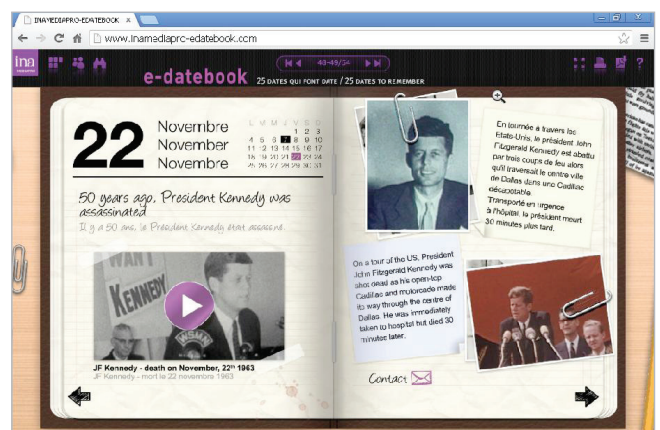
INAMEDIAPRO-EDATEBOOK ×

www.inamediapro-edatebook.com

ina

e-datebook 25 DATES QUI FONT DATE / 25 DATES TO REMEMBER

43-49/54

22 Novembre November Novembre

| L | M | M | J | V | S | D |
|---|---|---|---|---|---|---|
| | | | | 1 | 2 | 3 |
| 4 | 5 | 6 | 7 | 8 | 9 | 10 |
| 11 | 12 | 13 | 14 | 15 | 16 | 17 |
| 18 | 19 | 20 | 21 | 22 | 23 | 24 |
| 25 | 26 | 27 | 28 | 29 | 30 | |

50 years ago, President Kennedy was assassinated

Il y a 50 ans, le Président Kennedy était assassiné.

WANT KENNEDY

JF Kennedy - death on November, 22th 1963

JF Kennedy - mort le 22 novembre 1963

En tournée à travers les Etats-Unis, le président John Fitzgerald Kennedy est abattu par trois coups de feu alors qu'il traversait le centre ville de Dallas dans une Cadillac décapotable. Transporté en urgence à l'hôpital, le président meurt 30 minutes plus tard.

On a tour of the US, President John Fitzgerald Kennedy was shot dead as his open-top Cadillac and motorcade made its way through the centre of Dallas. He was immediately taken to hospital but died 30 minutes later.

Contact